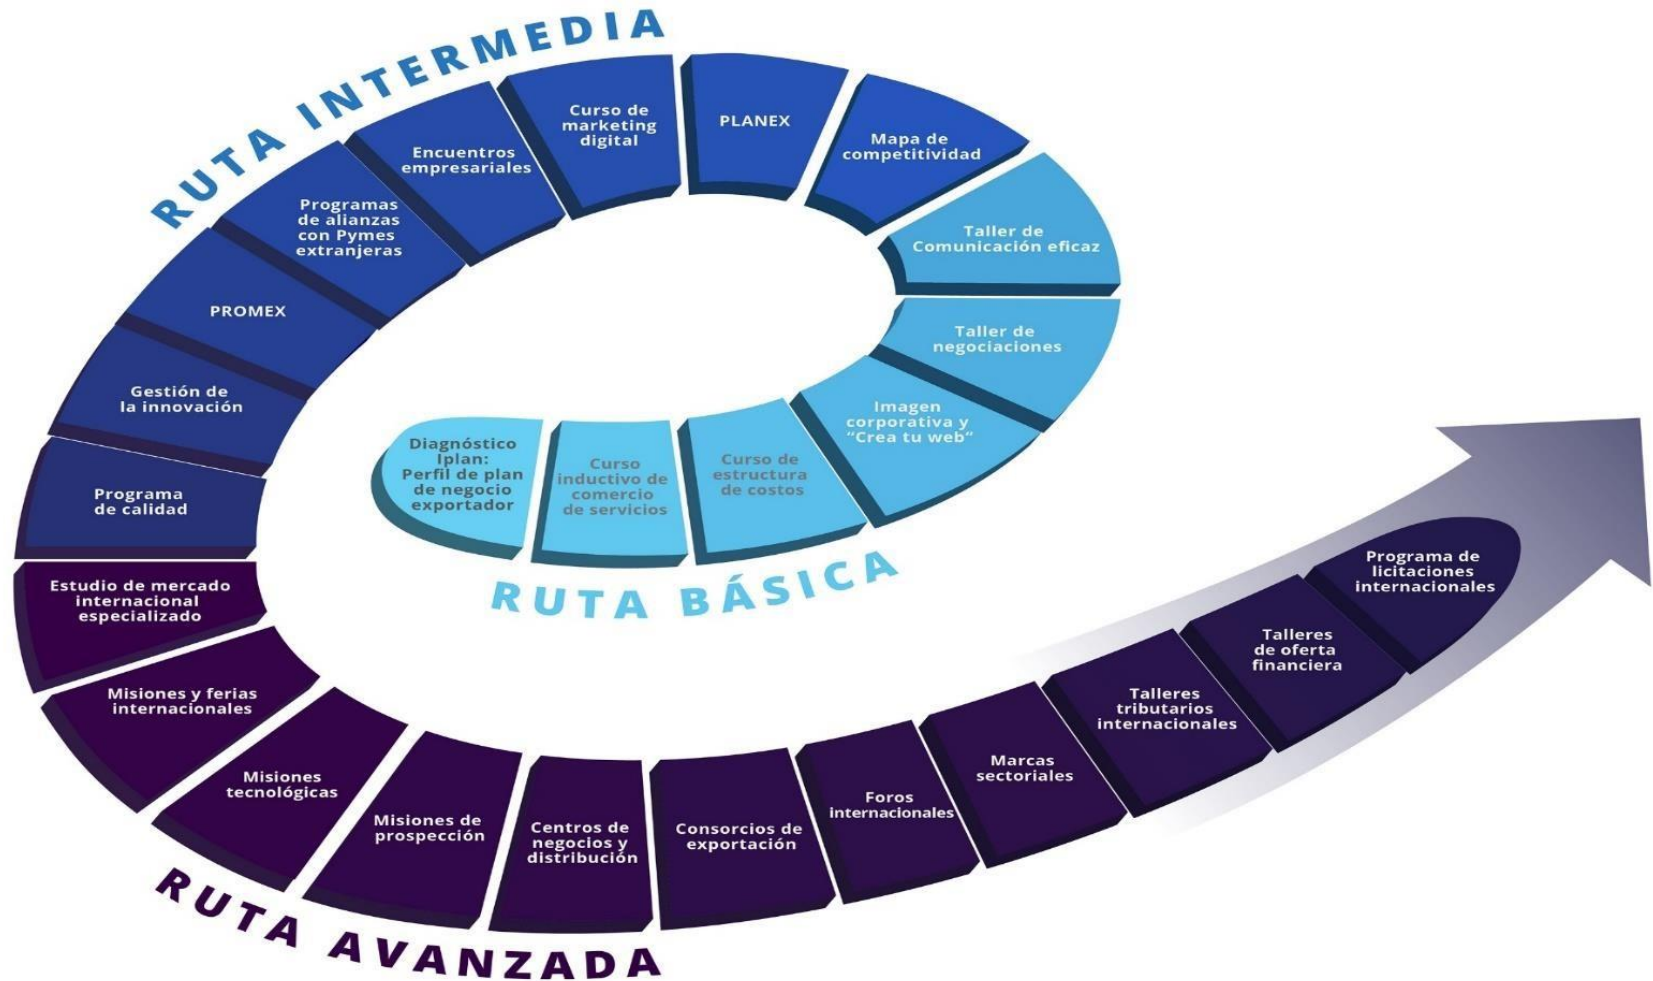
RUTA BÁSICA

Diagnóstico Iplan: Perfil de plan de negocio exportador

Curso inductivo de comercio de servicios

Curso de estructura de costos

Imagen corporativa y "Crea tu web"

Taller de negociaciones

Taller de Comunicación eficaz

RUTA INTERMEDIA

Mapa de competitividad

PLANEX

Curso de marketing digital

Encuentros empresariales

Programas de alianzas con Pymes extranjeras

PROMEX

Gestión de la innovación

Programa de calidad

RUTA AVANZADA

Estudio de mercado internacional especializado

Misiones y ferias internacionales

Misiones tecnológicas

Misiones de prospección

Centros de negocios y distribución

Consorcios de exportación

Foros internacionales

Marcas sectoriales

Talleres tributarios internacionales

Talleres de oferta financiera

Programa de licitaciones internacionales